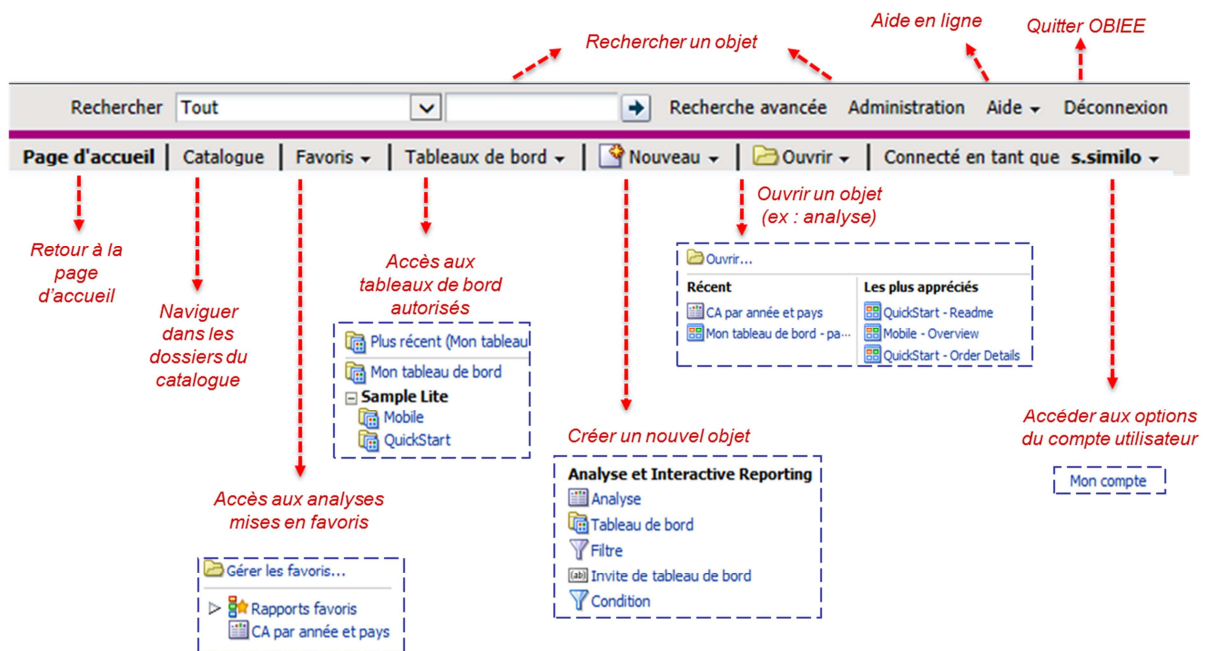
Aide en ligne

Quitter OBIEE

Rechercher un objet

Rechercher Tout

Recherche avancée Administration Aide Déconnexion

Page d'accueil | Catalogue | Favoris | Tableaux de bord | Nouveau | Ouvrir | Connecté en tant que s.similo

Ouvrir un objet (ex : analyse)

Retour à la page d'accueil

Naviguer dans les dossiers du catalogue

Accès aux tableaux de bord autorisés

Ouvrir...

Récent

CA par année et pays

Mon tableau de bord - pa...

Les plus appréciés

QuickStart - Readme

Mobile - Overview

QuickStart - Order Details

Plus récent (Mon tableau

Mon tableau de bord

Sample Lite

Mobile

QuickStart

Accéder aux options du compte utilisateur

Mon compte

Créer un nouvel objet

Analyse et Interactive Reporting

Analyse

Tableau de bord

Filtre

Invite de tableau de bord

Condition

Accès aux analyses mises en favoris

Gérer les favoris...

Rapports favoris

CA par année et pays